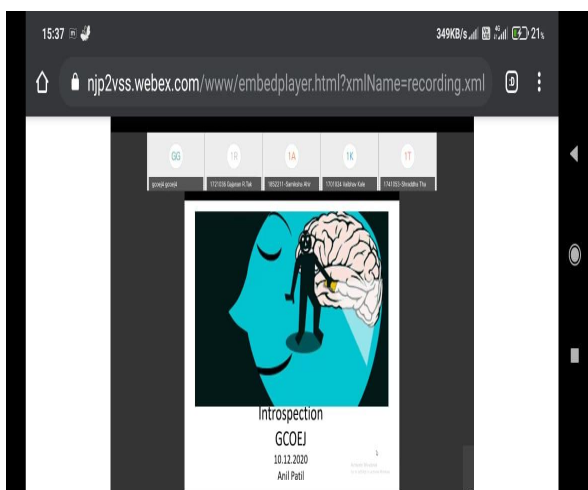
15:37

349KB/s 21%

njp2vss.webex.com/www/embedplayer.html?xmlName=recording.xml

GG
gcoejk gcoejk

1R
1721036 Gajanan R.Tak

1A
1652211-Samiksha Alsi

1K
1701834 Vaibhav Kale

1T
1741055-Shraddha Tha

Introspection
GCOEJ
10.12.2020
Anil Patil

1
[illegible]